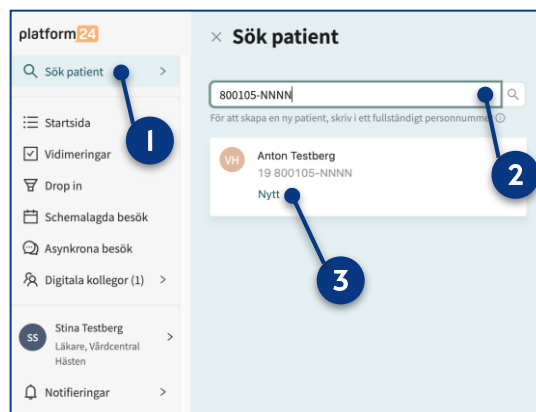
platform24

Sök patient >

Startsida

Vidimeringar

Drop in

Schemalagda besök

Asynkrona besök

Digitala kollegor (1) >

SS Stina Testberg
Läkare, Vårdcentral Hästen >

Notifieringar >

× Sök patient

800105-NNNN

För att skapa en ny patient, skriv i ett fullständigt personnummer

VH Anton Testberg
19 800105-NNNN
Nytt

1

2

3